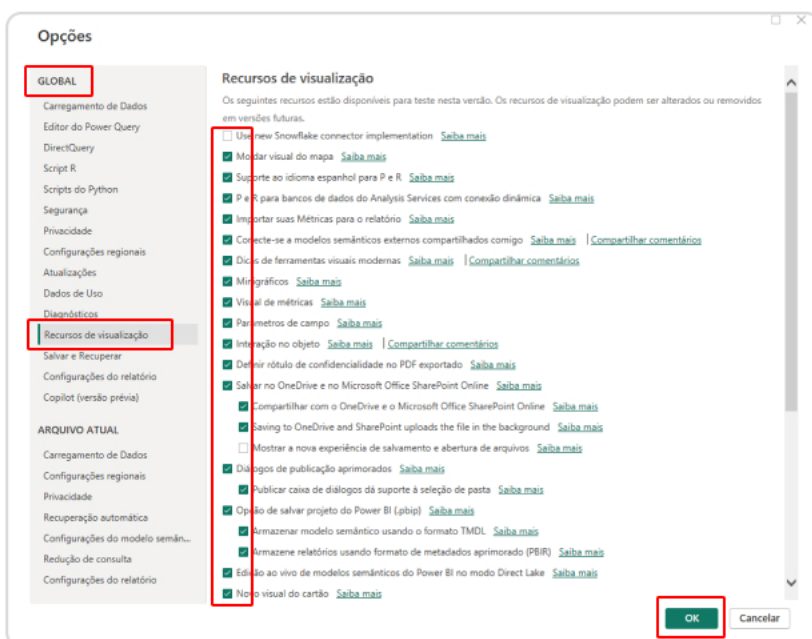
Opções

GLOBAL
Carregamento de Dados
Editor do Power Query
DirectQuery
Script R
Scripts do Python
Segurança
Privacidade
Configurações regionais
Atualizações
Dados de Uso
Diagnósticos
Recursos de visualização
Salvar e Recuperar
Configurações do relatório
Copilot (versão prévia)

ARQUIVO ATUAL
Carregamento de Dados
Configurações regionais
Privacidade
Recuperação automática
Configurações do modelo semân...
Redução de consulta
Configurações do relatório

Recursos de visualização

Os seguintes recursos estão disponíveis para teste nesta versão. Os recursos de visualização podem ser alterados ou removidos em versões futuras.

Use new Snowflake connector implementation Saiba mais
Mostrar visual do mapa Saiba mais
Suporte ao idioma espanhol para P e R Saiba mais
P e R para bancos de dados do Analysis Services com conexão dinâmica Saiba mais
Importar suas Métricas para o relatório Saiba mais
Conecte-se a modelos semânticos externos compartilhados comigo Saiba mais | Compartilhar comentários
Dicas de ferramentas visuais modernas Saiba mais | Compartilhar comentários
Minigráficos Saiba mais
Visual de métricas Saiba mais
Parâmetros de campo Saiba mais
Interação no objeto Saiba mais | Compartilhar comentários
Definir rótulo de confidencialidade no PDF exportado Saiba mais
Salvar no OneDrive e no Microsoft Office SharePoint Online Saiba mais
Compartilhar com o OneDrive e o Microsoft Office SharePoint Online Saiba mais
Saving to OneDrive and SharePoint uploads the file in the background Saiba mais
Mostrar a nova experiência de salvamento e abertura de arquivos Saiba mais
Diálogos de publicação aprimorados Saiba mais
Publicar caixa de diálogos dá suporte à seleção de pasta Saiba mais
Opção de salvar projeto do Power BI (.pbip) Saiba mais
Armazenar modelo semântico usando o formato TMDL Saiba mais
Armazene relatórios usando formato de metadados aprimorado (PBIR) Saiba mais
Edição ao vivo de modelos semânticos do Power BI no modo Direct Lake Saiba mais
Novo visual do cartão Saiba mais

OK
Cancelar